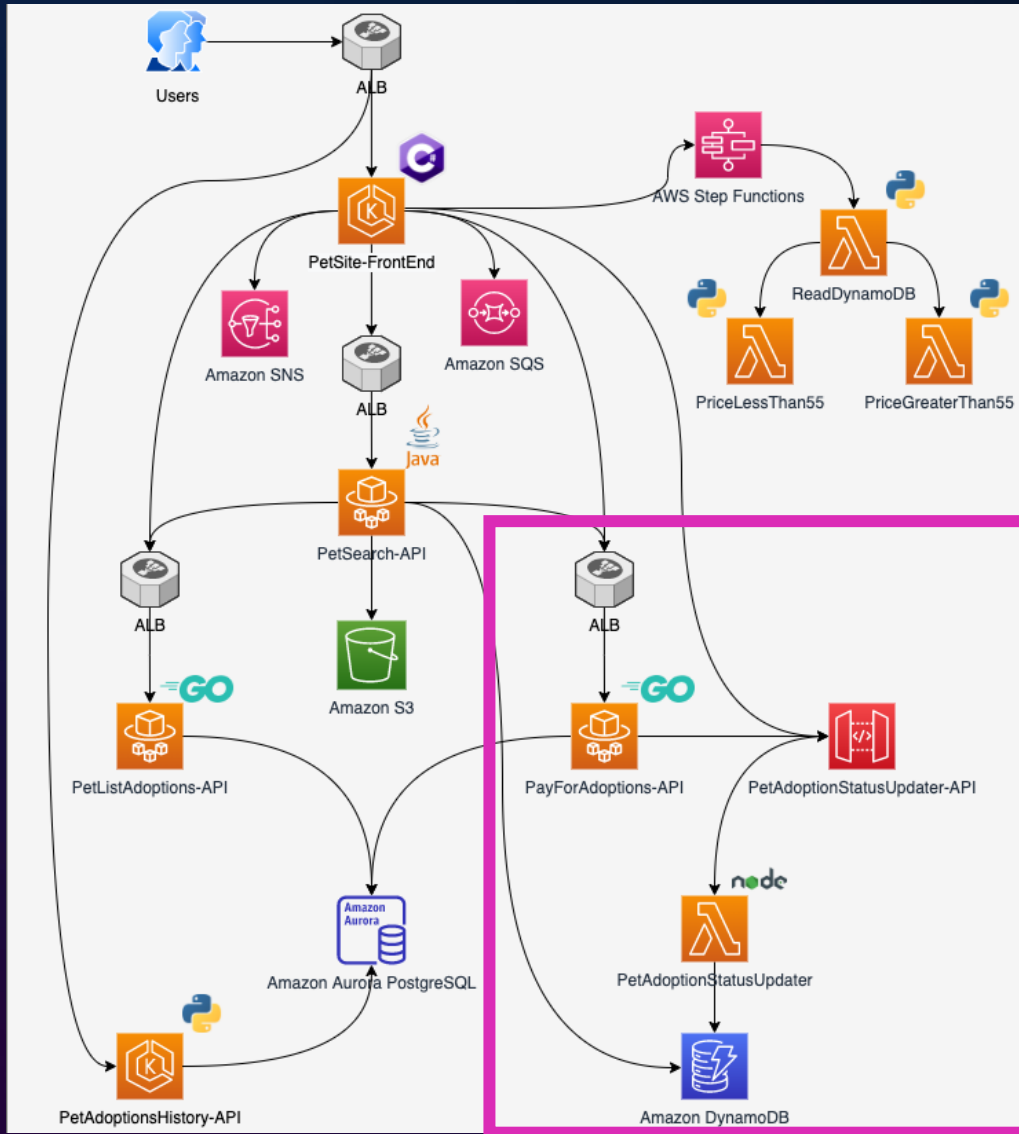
Users

ALB

PetSite-FrontEnd

AWS Step Functions

ReadDynamoDB

PriceLessThan55

PriceGreaterThan55

Amazon SNS

Amazon SQS

ALB

Java

PetSearch-API

ALB

ALB

GO

PetListAdoptions-API

Amazon S3

GO

PayForAdoptions-API

PetAdoptionStatusUpdater-API

node

Amazon Aurora

Amazon Aurora PostgreSQL

PetAdoptionStatusUpdater

PetAdoptionsHistory-API

Amazon DynamoDB